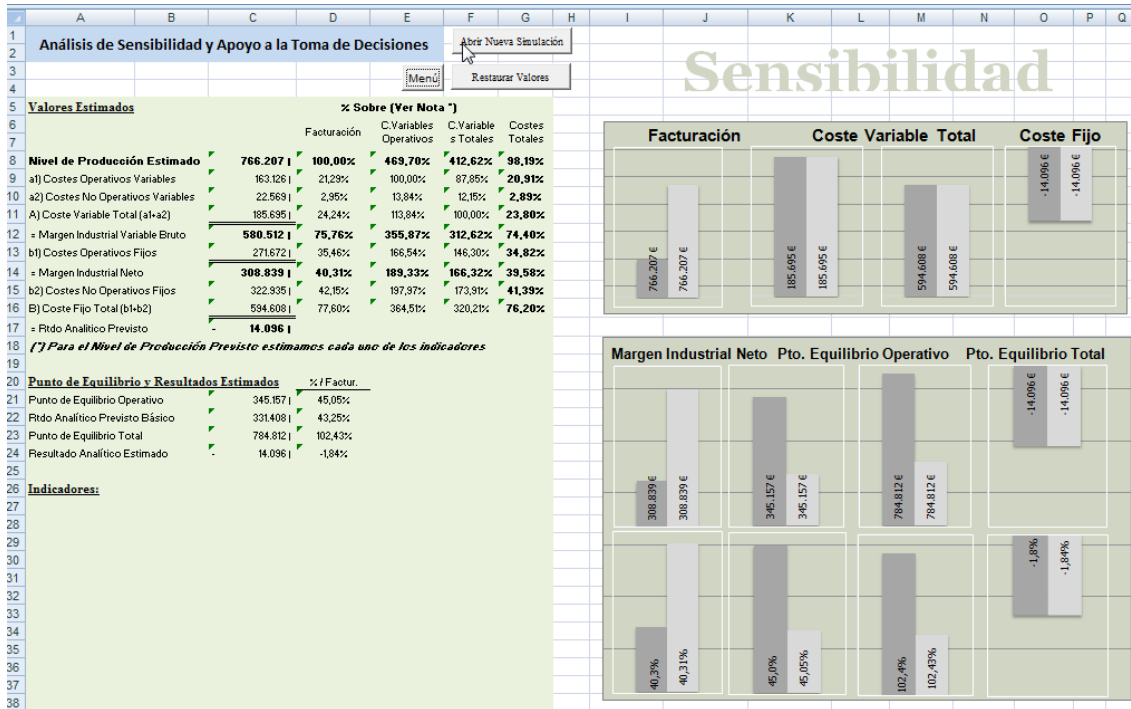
| | A | B | C | D | E | F | G | H | I | J | K | L | M | N | O | P | Q |
|---|---|---|---|---|---|---|---|---|---|---|---|---|---|---|---|---|---|

Análisis de Sensibilidad y Apoyo a la Toma de Decisiones

Abrir Nueva Simulación

Menú

Restaurar Valores

Sensibilidad

Valores Estimados

% Sobre (Ver Nota *)

| | | Facturación | C.Variables Operativos | C.Variables Totales | Costes Totales |
|---|---|---|---|---|---|
| Nivel de Producción Estimado | 766.207 | 100,00% | 469,70% | 412,62% | 98,19% |
| a1) Costes Operativos Variables | 163.126 | 21,29% | 100,00% | 87,85% | 20,91% |
| a2) Costes No Operativos Variables | 22.569 | 2,95% | 13,84% | 12,15% | 2,89% |
| A) Coste Variable Total (a1+a2) | 185.695 | 24,24% | 113,84% | 100,00% | 23,80% |
| = Margen Industrial Variable Bruto | 580.512 | 75,76% | 355,87% | 312,62% | 74,40% |
| b1) Costes Operativos Fijos | 271.672 | 35,46% | 166,54% | 146,30% | 34,82% |
| = Margen Industrial Neto | 308.839 | 40,31% | 189,33% | 166,32% | 39,58% |
| b2) Costes No Operativos Fijos | 322.935 | 42,15% | 197,97% | 173,91% | 41,39% |
| B) Coste Fijo Total (b1+b2) | 594.608 | 77,60% | 364,51% | 320,21% | 76,20% |
| = Rtdo Analítico Previsto | - 14.096 | | | | |

(*) Para el Nivel de Producción Previsto estimamos cada uno de los indicadores

| Punto de Equilibrio y Resultados Estimados | | % / Factur. |
|---|---|---|
| Punto de Equilibrio Operativo | 345.157 | 45,05% |
| Rtdo Analítico Previsto Básico | 331.408 | 43,25% |
| Punto de Equilibrio Total | 784.812 | 102,43% |
| Resultado Analítico Estimado | - 14.096 | -1,84% |

Indicadores:

Facturación
766.207 €
766.207 €

Coste Variable Total
185.695 €
185.695 €
594.608 €
594.608 €

Coste Fijo
-14.096 €
-14.096 €

Margen Industrial Neto
308.839 €
308.839 €
40,3%
40,31%

Pto. Equilibrio Operativo
345.157 €
345.157 €
45,0%
45,05%
784.812 €
784.812 €
102,4%
102,43%

Pto. Equilibrio Total
-14.096 €
-14.096 €
-1,8%
-1,84%